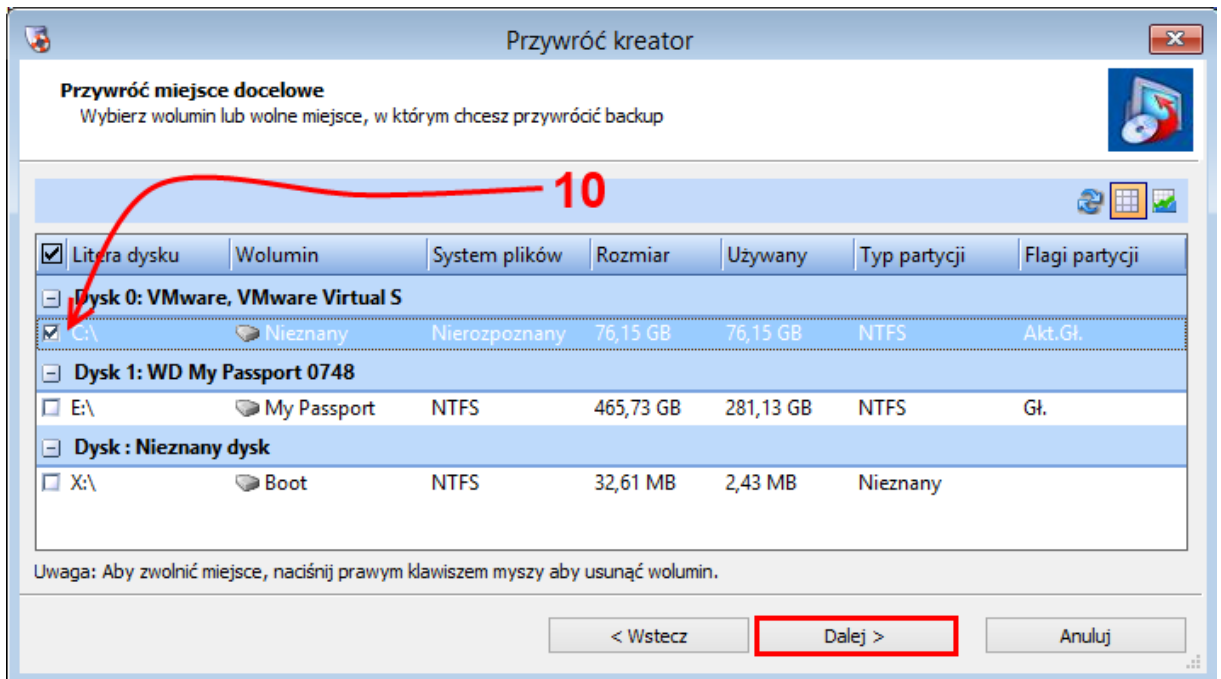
Przywróć kreator

Przywróć miejsce docelowe
Wybierz wolumin lub wolne miejsce, w którym chcesz przywrócić backup

10

| Litera dysku | Wolumin | System plików | Rozmiar | Używany | Typ partycji | Flagi partycji |
|---|---|---|---|---|---|---|
| Dysk 0: VMware, VMware Virtual S | | | | | | |
| C:\ | Nieznany | Nierozpoznany | 76,15 GB | 76,15 GB | NTFS | Akt.Gł. |
| Dysk 1: WD My Passport 0748 | | | | | | |
| E:\ | My Passport | NTFS | 465,73 GB | 281,13 GB | NTFS | Gł. |
| Dysk : Nieznany dysk | | | | | | |
| X:\ | Boot | NTFS | 32,61 MB | 2,43 MB | Nieznany | |

Uwaga: Aby zwolnić miejsce, naciśnij prawym klawiszem myszy aby usunąć wolumin.

< Wstecz
Dalej >
Anuluj